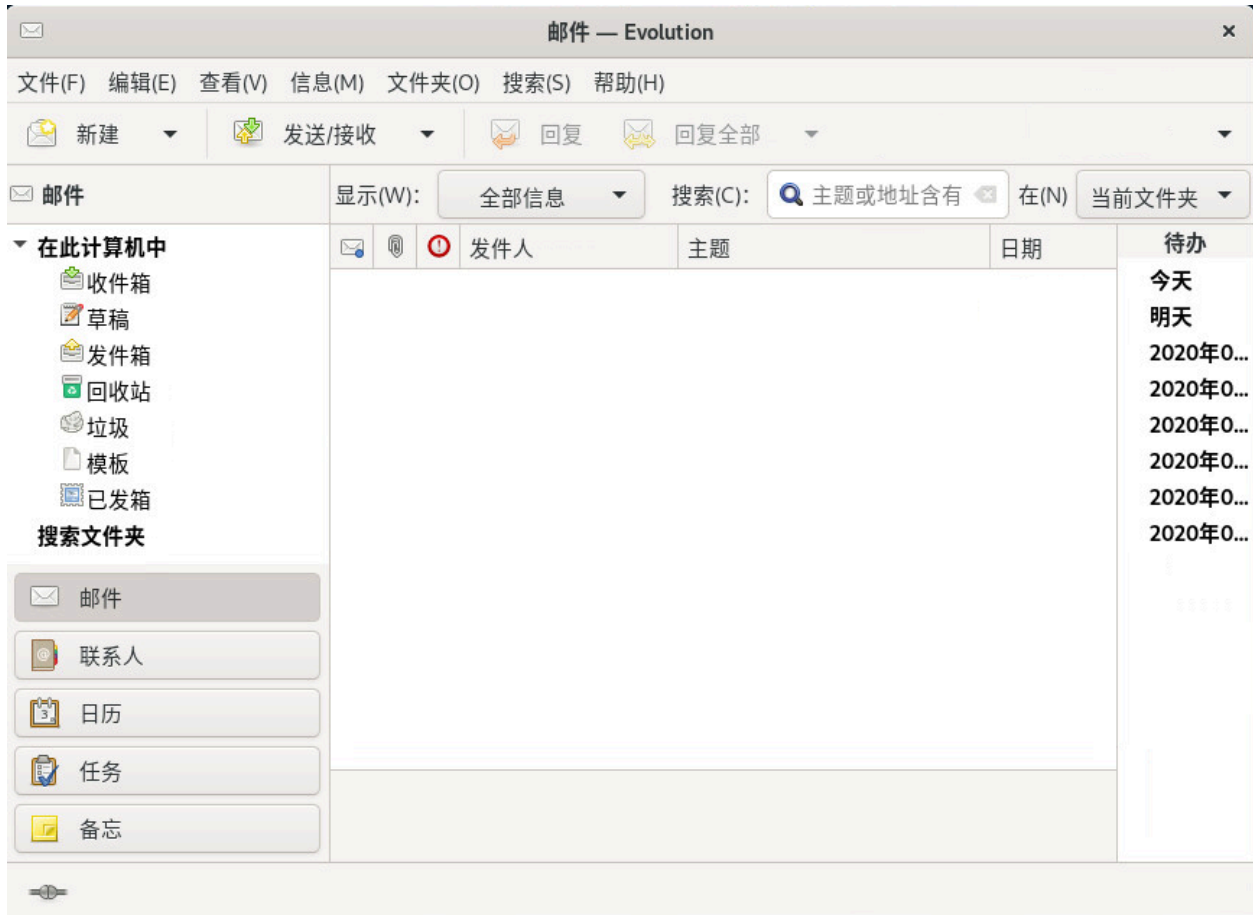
邮件 — Evolution

文件(F) 编辑(E) 查看(V) 信息(M) 文件夹(O) 搜索(S) 帮助(H)

新建 发送/接收 回复 回复全部

邮件

显示(W): 全部信息 搜索(C): 主题或地址含有 在(N) 当前文件夹

在此计算机中
收件箱
草稿
发件箱
回收站
垃圾
模板
已发箱
搜索文件夹

| | | | 发件人 | 主题 | 日期 |
|---|---|---|---|---|---|

待办
今天
明天
2020年0...
2020年0...
2020年0...
2020年0...
2020年0...
2020年0...

邮件
联系人
日历
任务
备忘